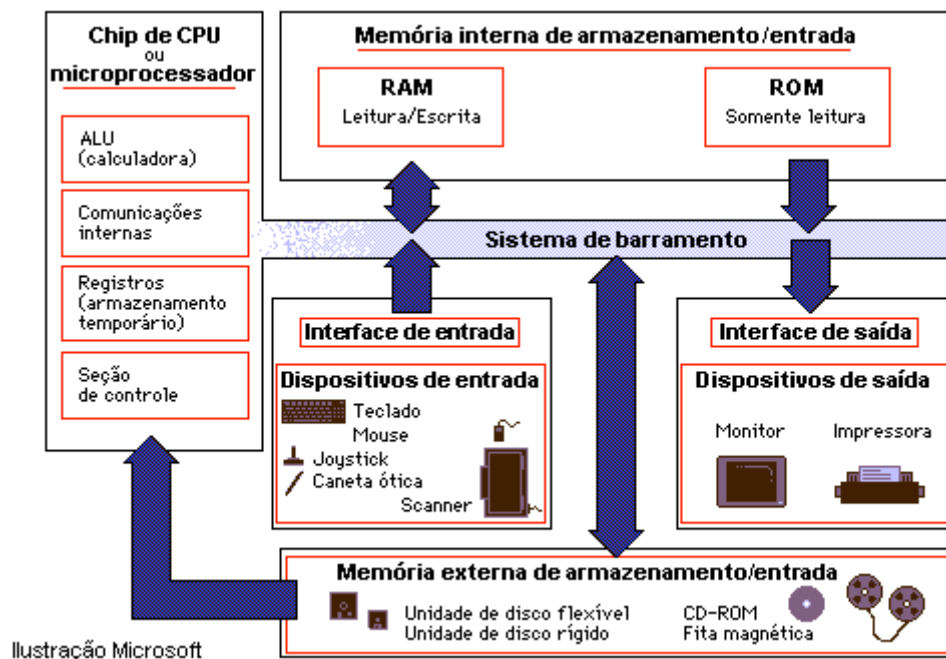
Chip de CPU
ou
microprocessador

ALU
(calculadora)

Comunicações
internas

Registros
(armazenamento
temporário)

Seção
de controle

Memória interna de armazenamento/entrada

RAM
Leitura/Escrita

ROM
Somente leitura

Sistema de barramento

Interface de entrada

Dispositivos de entrada

Teclado
Mouse
Joystick
Caneta ótica
Scanner

Interface de saída

Dispositivos de saída

Monitor
Impressora

Memória externa de armazenamento/entrada

Unidade de disco flexível
Unidade de disco rígido
CD-ROM
Fita magnética

Ilustração Microsoft